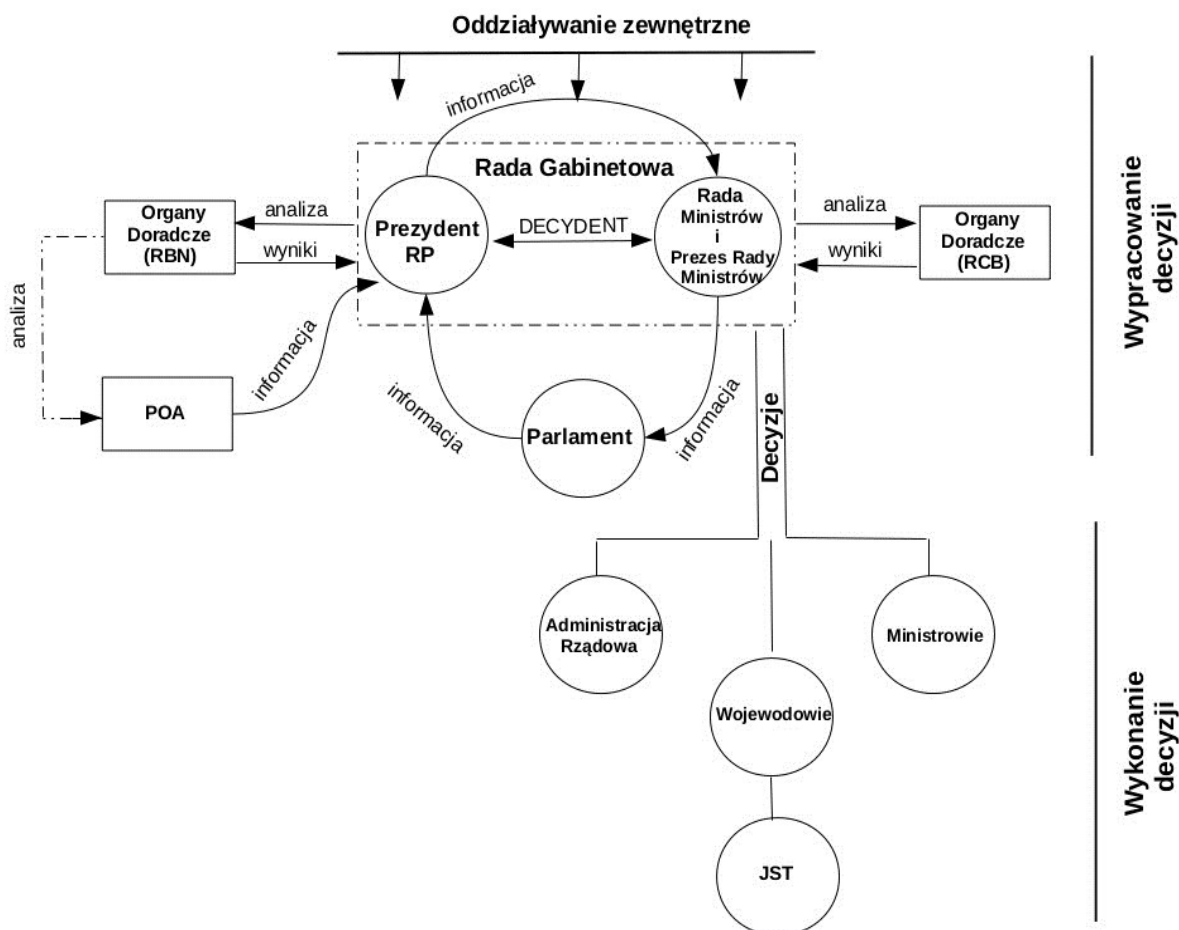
Oddziaływanie zewnętrzne

informacja

Rada Gabinetowa

Organy Doradcze (RBN)

analiza

wyniki

Prezydent RP

DECYDENT

Rada Ministrów i Prezes Rady Ministrów

analiza

wyniki

Organy Doradcze (RCB)

Wypracowanie decyzji

analiza

informacja

POA

informacja

Parlament

informacja

Decyzje

Administracja Rządowa

Ministrowie

Wojewodowie

JST

Wykonanie decyzji